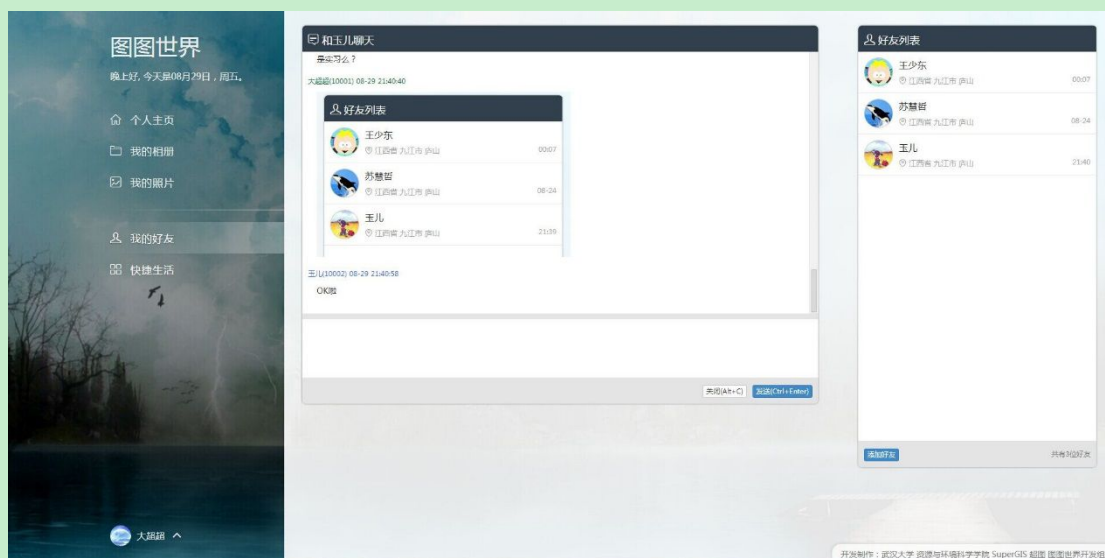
图图世界

晚上好，今天是08月29日，周五。

个人主页

我的相册

我的照片

我的好友

快捷生活

大超超

和玉儿聊天

是实习么？

大超超(10001) 08-29 21:40:40

好友列表

王少东
江西省 九江市 庐山
00:07

苏慧哲
江西省 九江市 庐山
08-24

玉儿
江西省 九江市 庐山
21:39

玉儿(10002) 08-29 21:40:58

OK啦

关闭(Alt+C)
发送(Ctrl+Enter)

好友列表

王少东
江西省 九江市 庐山
00:07

苏慧哲
江西省 九江市 庐山
08-24

玉儿
江西省 九江市 庐山
21:40

添加好友

共有3位好友

开发制作：武汉大学 资源与环境科学学院 SuperGIS 超图 图图世界开发组